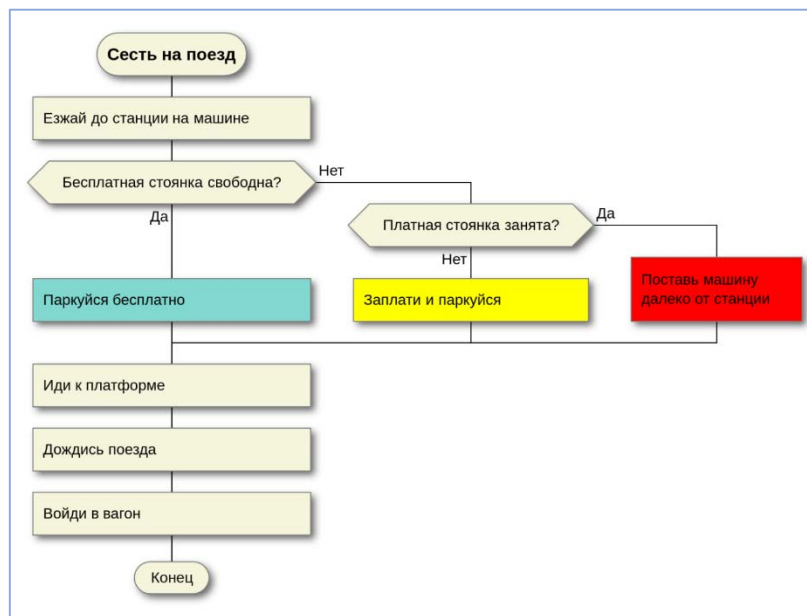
Сесть на поезд

Езжай до станции на машине

Бесплатная стоянка свободна?

Нет

Да

Платная стоянка занята?

Да

Нет

Паркуйся бесплатно

Заплати и паркуйся

Поставь машину далеко от станции

Иди к платформе

Дождись поезда

Войди в вагон

Конец